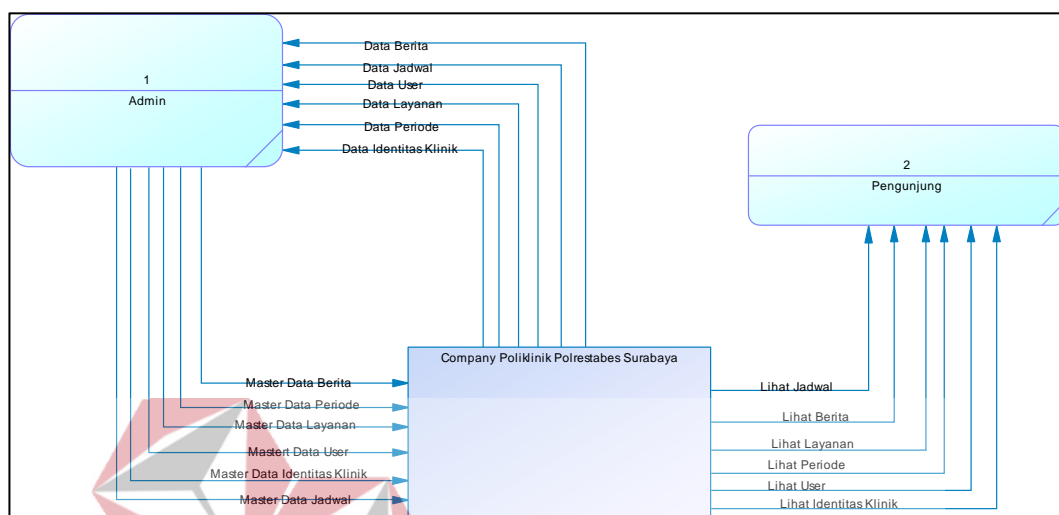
1
Admin

Data Berita
Data Jadwal
Data User
Data Layanan
Data Periode
Data Identitas Klinik

2
Pengunjung

Company Poliklinik Polrestabes Surabaya

Master Data Berita
Master Data Periode
Master Data Layanan
Mastert Data User
Master Data Identitas Klinik
Master Data Jadwal

Lihat Jadwal
Lihat Berita
Lihat Layanan
Lihat Periode
Lihat User
Lihat Identitas Klinik